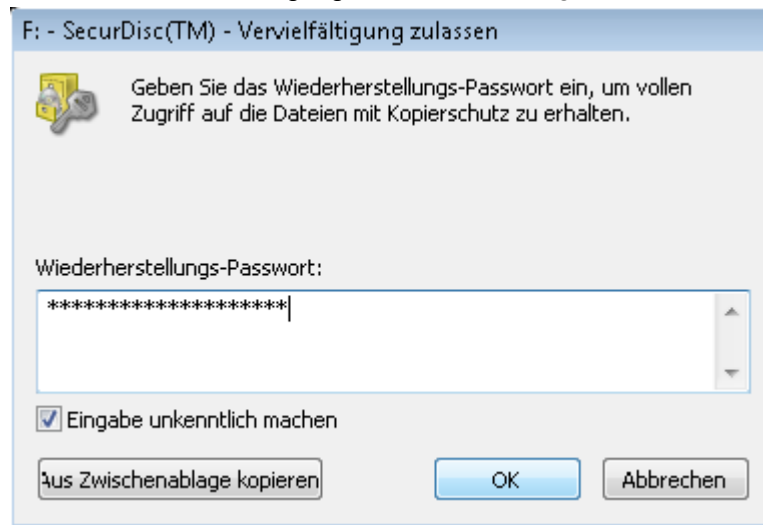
F: - SecurDisc(TM) - Vervielfältigung zulassen

Geben Sie das Wiederherstellungs-Passwort ein, um vollen Zugriff auf die Dateien mit Kopierschutz zu erhalten.

Wiederherstellungs-Passwort:

*******************

Eingabe unkenntlich machen

Aus Zwischenablage kopieren

OK

Abbrechen